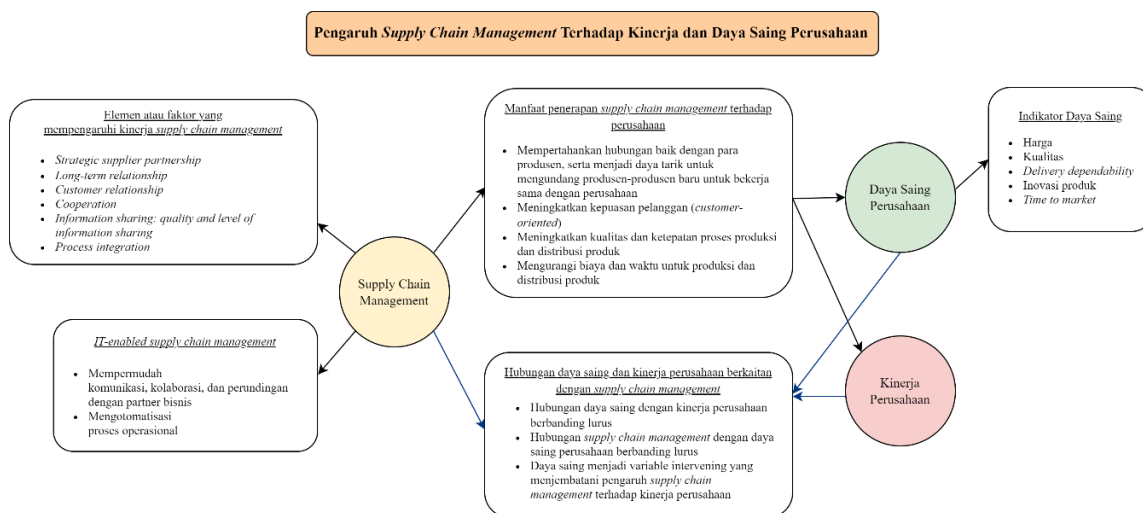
Pengaruh Supply Chain Management Terhadap Kinerja dan Daya Saing Perusahaan

Elemen atau faktor yang mempengaruhi kinerja supply chain management

- Strategic supplier partnership
- Long-term relationship
- Customer relationship
- Cooperation
- Information sharing: quality and level of information sharing
- Process integration

IT-enabled supply chain management

- Mempermudah komunikasi, kolaborasi, dan perundingan dengan partner bisnis
- Mengotomatisasi proses operasional

Supply Chain Management

Manfaat penerapan supply chain management terhadap perusahaan

- Mempertahankan hubungan baik dengan para produsen, serta menjadi daya tarik untuk mengundang produsen-produsen baru untuk bekerja sama dengan perusahaan
- Meningkatkan kepuasan pelanggan (customer-oriented)
- Meningkatkan kualitas dan ketepatan proses produksi dan distribusi produk
- Mengurangi biaya dan waktu untuk produksi dan distribusi produk

Hubungan daya saing dan kinerja perusahaan berkaitan dengan supply chain management

- Hubungan daya saing dengan kinerja perusahaan berbanding lurus
- Hubungan supply chain management dengan daya saing perusahaan berbanding lurus
- Daya saing menjadi variable intervening yang menjembatani pengaruh supply chain management terhadap kinerja perusahaan

Daya Saing Perusahaan

Kinerja Perusahaan

Indikator Daya Saing

- Harga
- Kualitas
- Delivery dependability
- Inovasi produk
- Time to market